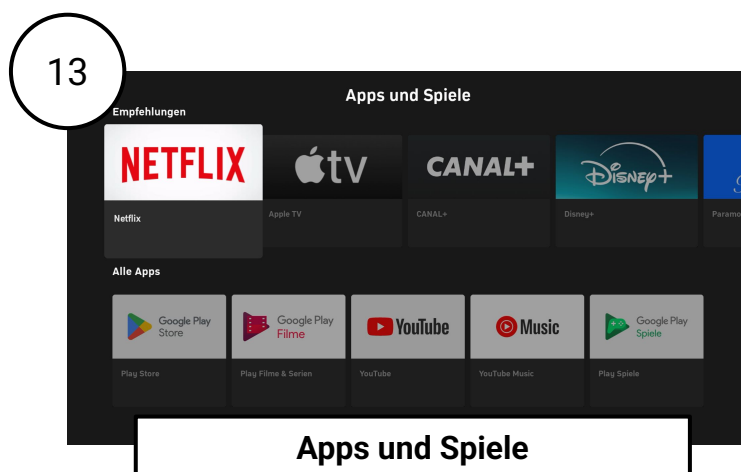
13

Apps und Spiele

Empfehlungen

NETFLIX
Netflix

tv
Apple TV

CANAL+
CANAL+

Disney+
Disney+

Paramo

Alle Apps

Google Play Store
Play Store

Google Play Filme
Play Filme & Serien

YouTube
YouTube

Music
YouTube Music

Google Play Spiele
Play Spiele

Apps und Spiele